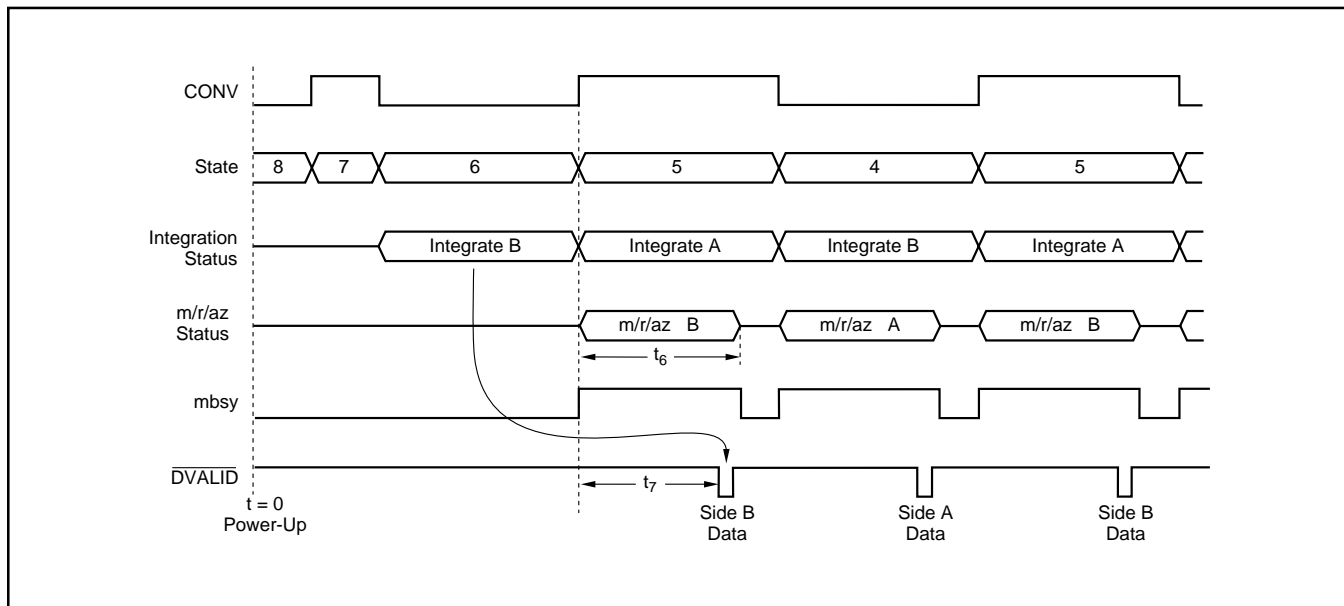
CONV

State 8 7 6 5 4 5

Integration Status Integrate B Integrate A Integrate B Integrate A

m/r/az Status m/r/az B m/r/az A m/r/az B

$t_6$

mbsy

$\overline{\text{DVALID}}$

$t_7$

t = 0 Power-Up

Side B Data

Side A Data

Side B Data